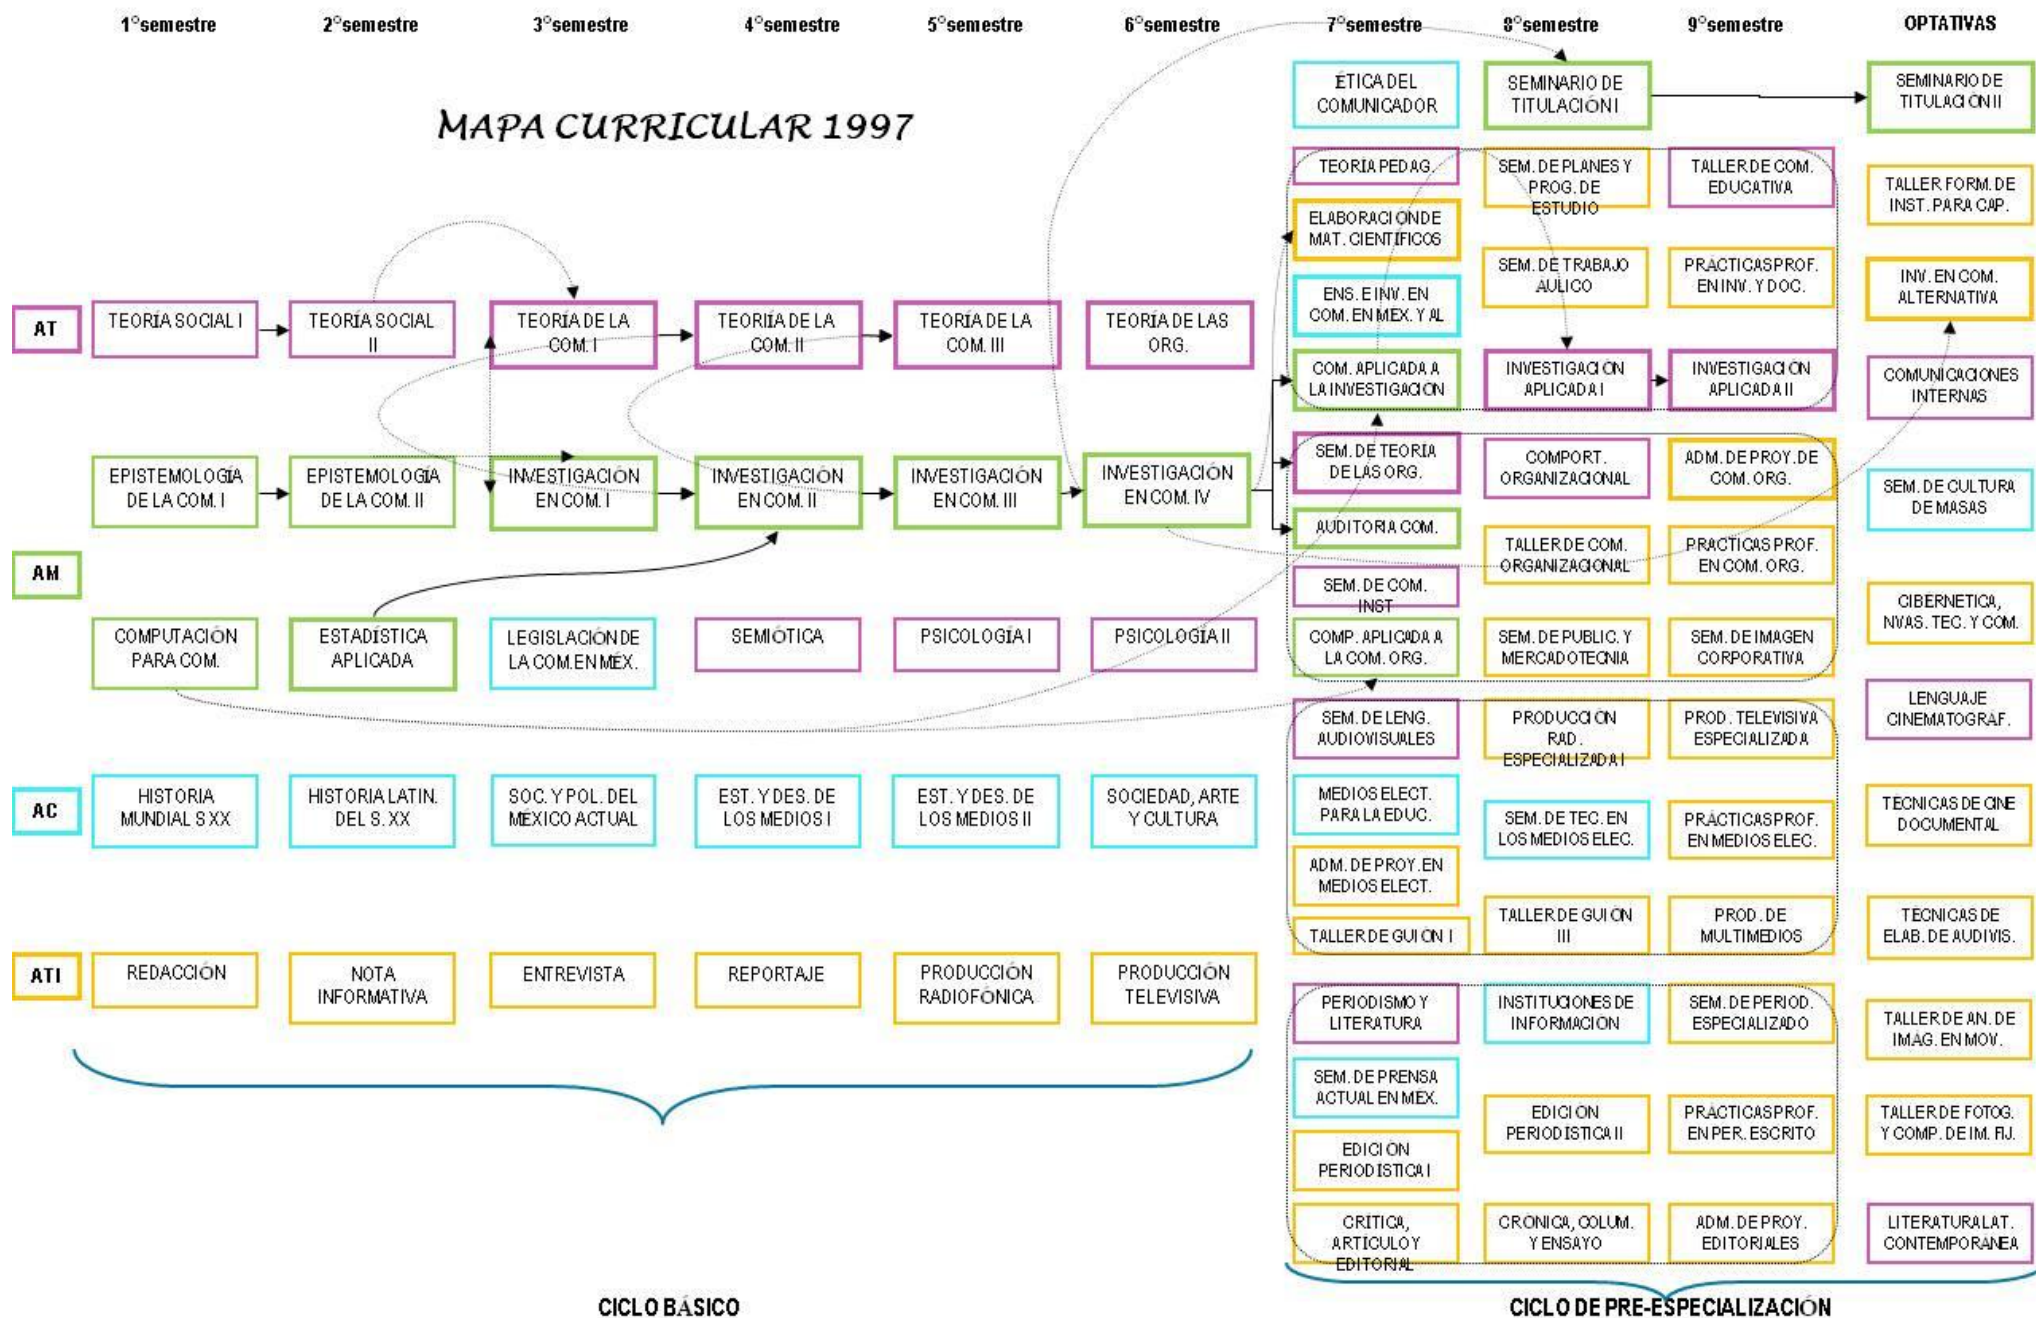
1°semestre
2°semestre
3°semestre
4°semestre
5°semestre
6°semestre
7°semestre
8°semestre
9°semestre
OPTATIVAS

MAPA CURRICULAR 1997

ETICA DEL COMUNICADOR
SEMINARIO DE TITULACIÓN I
SEMINARIO DE TITULACION II

TEORIA PEDAG.
SEM. DE PLANES Y PROG. DE ESTUDIO
TALLER DE COM. EDUCATIVA
TALLER FORM. DE INST. PARA CAP.

ELABORACION DE MAT. CIENTIFICOS
SEM. DE TRABAJO AULICO
PRACTICAS PROF. EN INV. Y DOC.
INV. EN COM. ALTERNATIVA

ENS. E INV. EN COM. EN MEX. Y AL

AT
TEORIA SOCIAL I
TEORIA SOCIAL II
TEORIA DE LA COM. I
TEORIA DE LA COM. II
TEORIA DE LA COM. III
TEORIA DE LAS ORG.

COM. APLICADA A LA INVESTIGACION
INVESTIGACION APLICADA I
INVESTIGACION APLICADA II
COMUNICACIONES INTERNAS

EPISTEMOLOGIA DE LA COM. I
EPISTEMOLOGIA DE LA COM. II
INVESTIGACIÓN EN COM. I
INVESTIGACIÓN EN COM. II
INVESTIGACIÓN EN COM. III
INVESTIGACIÓN EN COM. IV
SEM. DE TEORIA DE LAS ORG.
COMPORT. ORGANIZACIONAL
ADM. DE PROY. DE COM. ORG.
SEM. DE CULTURA DE MASAS

AUDITORIA COM.

AM
TALLER DE COM. ORGANIZACIONAL
PRACTICAS PROF. EN COM. ORG.

SEM. DE COM. INST
CIBERNETICA, NVAS. TEC. Y COM.

COMPUTACIÓN PARA COM.
ESTADÍSTICA APLICADA
LEGISLACIÓN DE LA COM. EN MÉX.
SEMIÓTICA
PSICOLOGIA I
PSICOLOGIA II
COMP. APLICADA A LA COM. ORG.
SEM. DE PUBLIC. Y MERCADOTECNIA
SEM. DE IMAGEN CORPORATIVA

SEM. DE LENG. AUDIOVISUALES
PRODUCCION RAD. ESPECIALIZADA I
PROD. TELEVISIVA ESPECIALIZADA
LENGUAJE CINEMATOGRAF.

AC
HISTORIA MUNDIAL S XX
HISTORIA LATIN. DEL S. XX
SOC. Y POL. DEL MÉXICO ACTUAL
EST. Y DES. DE LOS MEDIOS I
EST. Y DES. DE LOS MEDIOS II
SOCIEDAD, ARTE Y CULTURA
MEDIOS ELECT. PARA LA EDUC.
SEM. DE TEC. EN LOS MEDIOS ELEC.
PRACTICAS PROF. EN MEDIOS ELEC.
TECNICAS DE CINE DOCUMENTAL

ADM. DE PROY. EN MEDIOS ELECT.

TALLER DE GUION I
TALLER DE GUION III
PROD. DE MULTIMEDIOS
TECNICAS DE ELAB. DE AUDIVIS.

ATI
REDACCIÓN
NOTA INFORMATIVA
ENTREVISTA
REPORTAJE
PRODUCCIÓN RADIOFÓNICA
PRODUCCIÓN TELEVISIVA

PERIODISMO Y LITERATURA
INSTITUCIONES DE INFORMACION
SEM. DE PERIOD. ESPECIALIZADO
TALLER DE AN. DE IMAG. EN MOV.

SEM. DE PRENSA ACTUAL EN MEX.

EDICION PERIODISTICA I
EDICION PERIODISTICA II
PRACTICAS PROF. EN PER. ESCRITO
TALLER DE FOTOG. Y COMP. DE IM. FIJ.

CRITICA, ARTICULO Y EDITORIAL
CRONICA, COLUM. Y ENSAYO
ADM. DE PROY. EDITORIALES
LITERATURA LAT. CONTEMPORANEA

CICLO BÁSICO
CICLO DE PRE-ESPECIALIZACIÓN